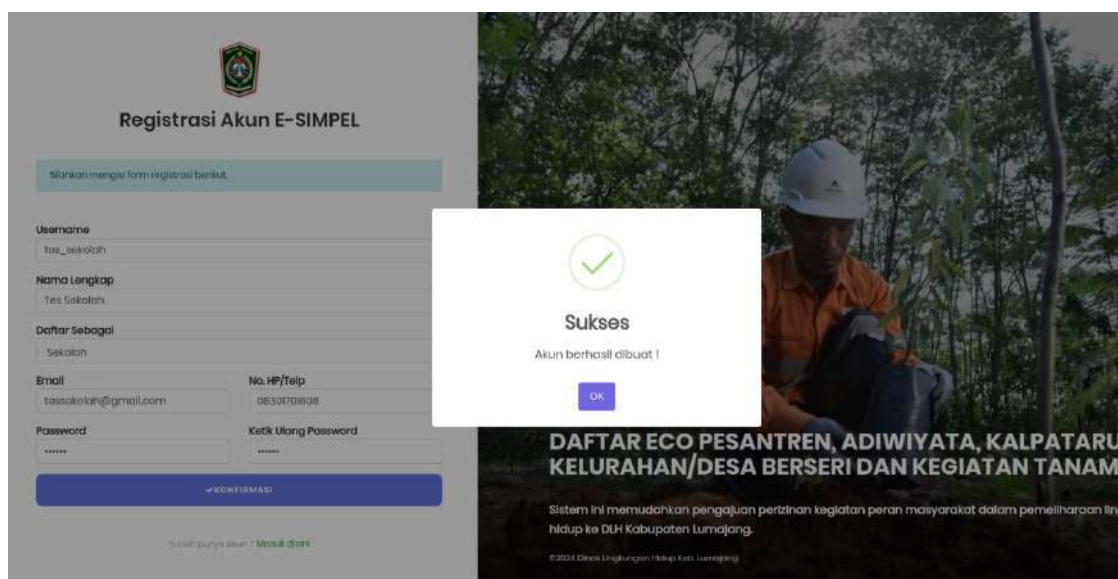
Registrasi Akun E-SIMPEL

Silahkan mengisi form registrasi berikut.

Username
tes_sekolah

Nama Lengkap
Tes Sekolah

Daftar Sebagai
Sekolah

Email
tessekolah@gmail.com

No. HP/Telp
08301701808

Password
••••••

Ketik Ulang Password
••••••

✔KONFIRMASI

Sudah punya akun ? Masuk disini

Sukses

Akun berhasil dibuat !

OK

DAFTAR ECO PESANTREN, ADIWIYATA, KALPATARU
KELURAHAN/DESA BERSERI DAN KEGIATAN TANAM

Sistem ini memudahkan pengajuan perizinan kegiatan peran masyarakat dalam pemeliharaan lin hidup ke DLH Kabupaten Lumajang.

©2024 Dinas Lingkungan Hidup Kab. Lumajang